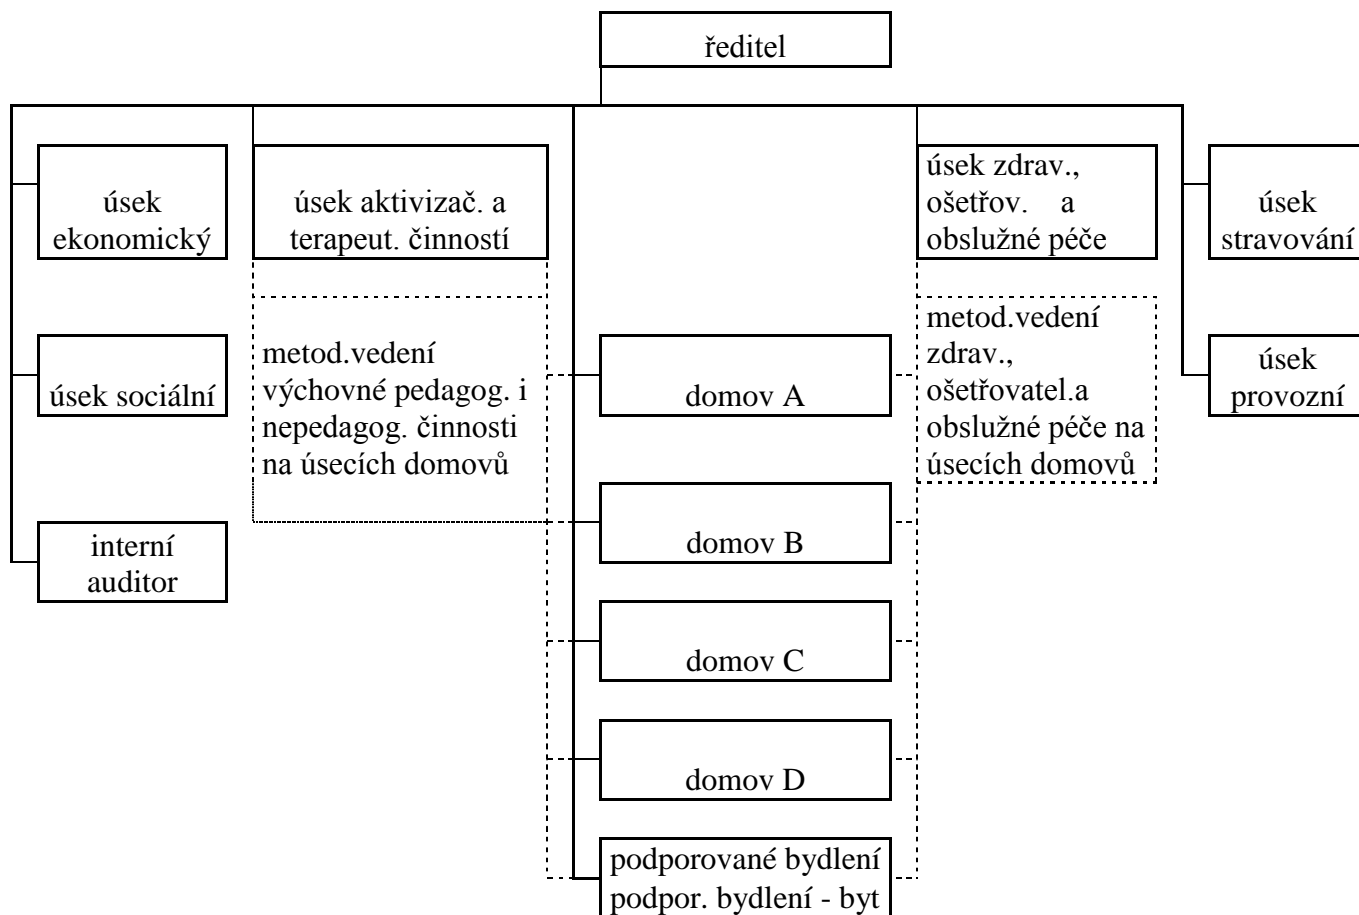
ředitel

úsek ekonomický

úsek sociální

interní auditor

úsek aktivizač. a terapeut. činností

metod.vedení výchovné pedagog. i nepedagog. činnosti na úsecích domovů

domov A

domov B

domov C

domov D

podporované bydlení
podpor. bydlení - byt

úsek zdrav., ošetřov. a obslužné péče

metod.vedení zdrav., ošetřovatel.a obslužné péče na úsecích domovů

úsek stravování

úsek provozní